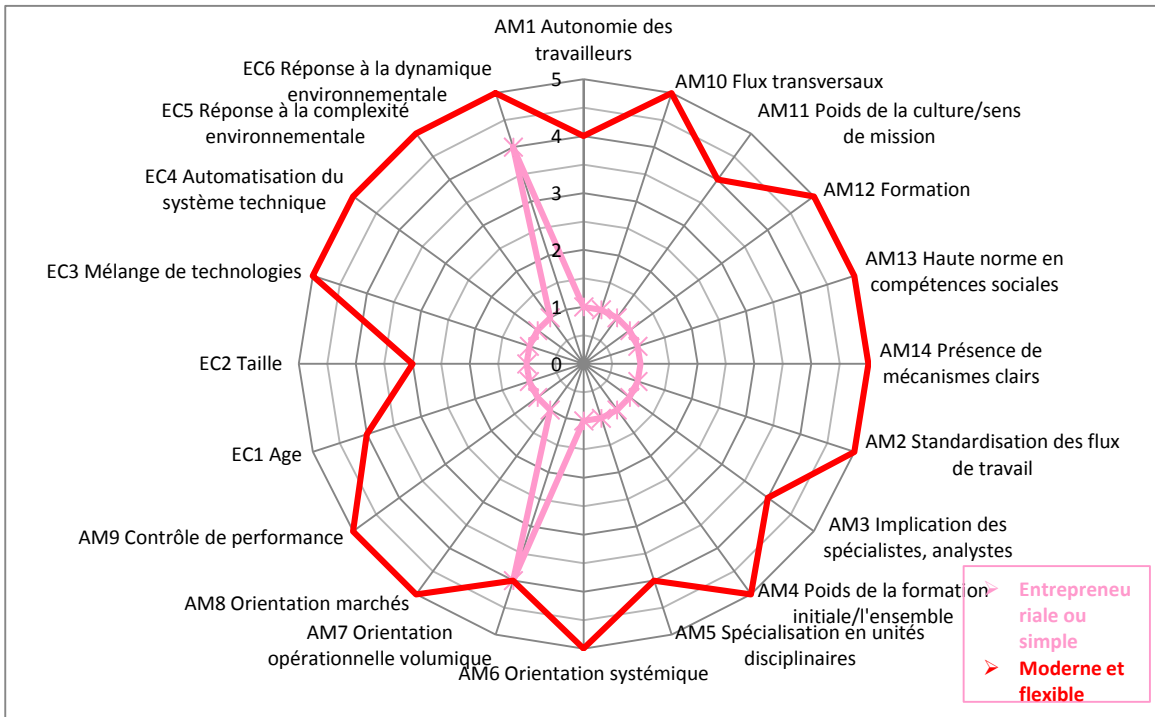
AM1 Autonomie des travailleurs

AM10 Flux transversaux

AM11 Poids de la culture/sens de mission

AM12 Formation

AM13 Haute norme en compétences sociales

AM14 Présence de mécanismes clairs

AM2 Standardisation des flux de travail

AM3 Implication des spécialistes, analystes

AM4 Poids de la formation initiale/l'ensemble

AM5 Spécialisation en unités disciplinaires

AM6 Orientation systémique

AM7 Orientation opérationnelle volumique

AM8 Orientation marchés

AM9 Contrôle de performance

EC1 Age

EC2 Taille

EC3 Mélange de technologies

EC4 Automatisation du système technique

EC5 Réponse à la complexité environnementale

EC6 Réponse à la dynamique environnementale

5
4
3
2
1
0

Entrepreneuriale ou simple
Moderne et flexible